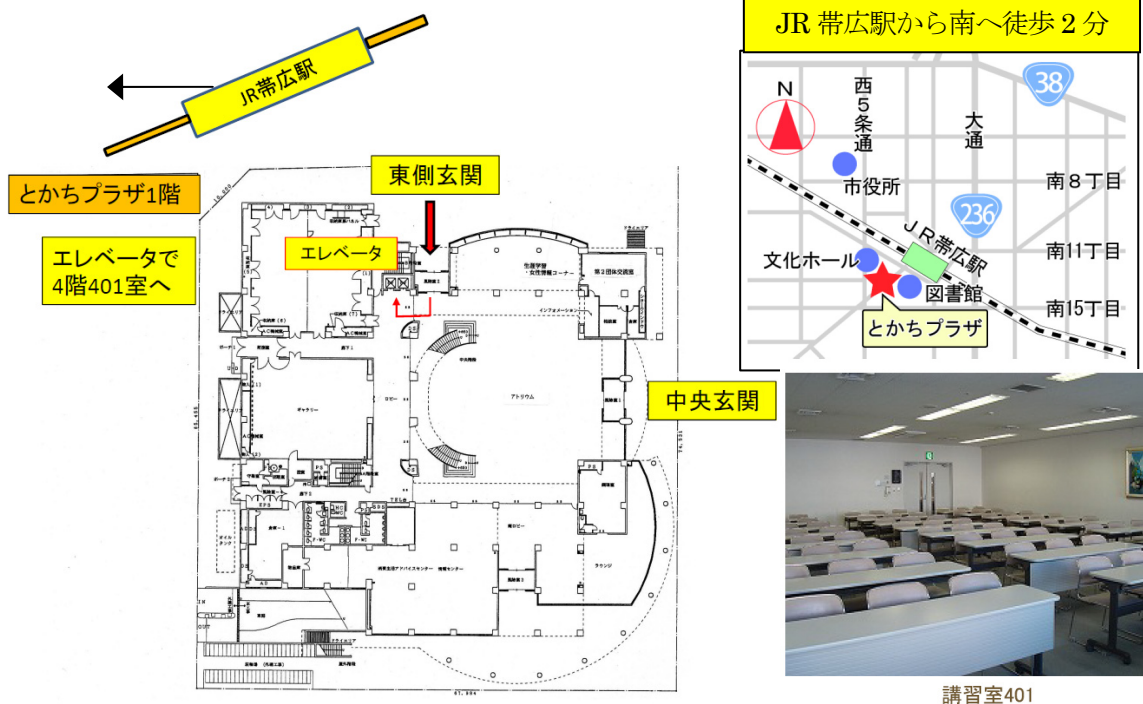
JR帯広駅

とかちプラザ1階

エレベータで
4階401室へ

東側玄関

エレベータ

中央玄関

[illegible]

アトリウム

ギャラリー

ロビー

ラウンジ

JR 帯広駅から南へ徒歩２分

N

西５条通

大通

38

市役所

236

南８丁目

ＪＲ帯広駅

文化ホール

南11丁目

図書館

南15丁目

とかちプラザ

講習室401